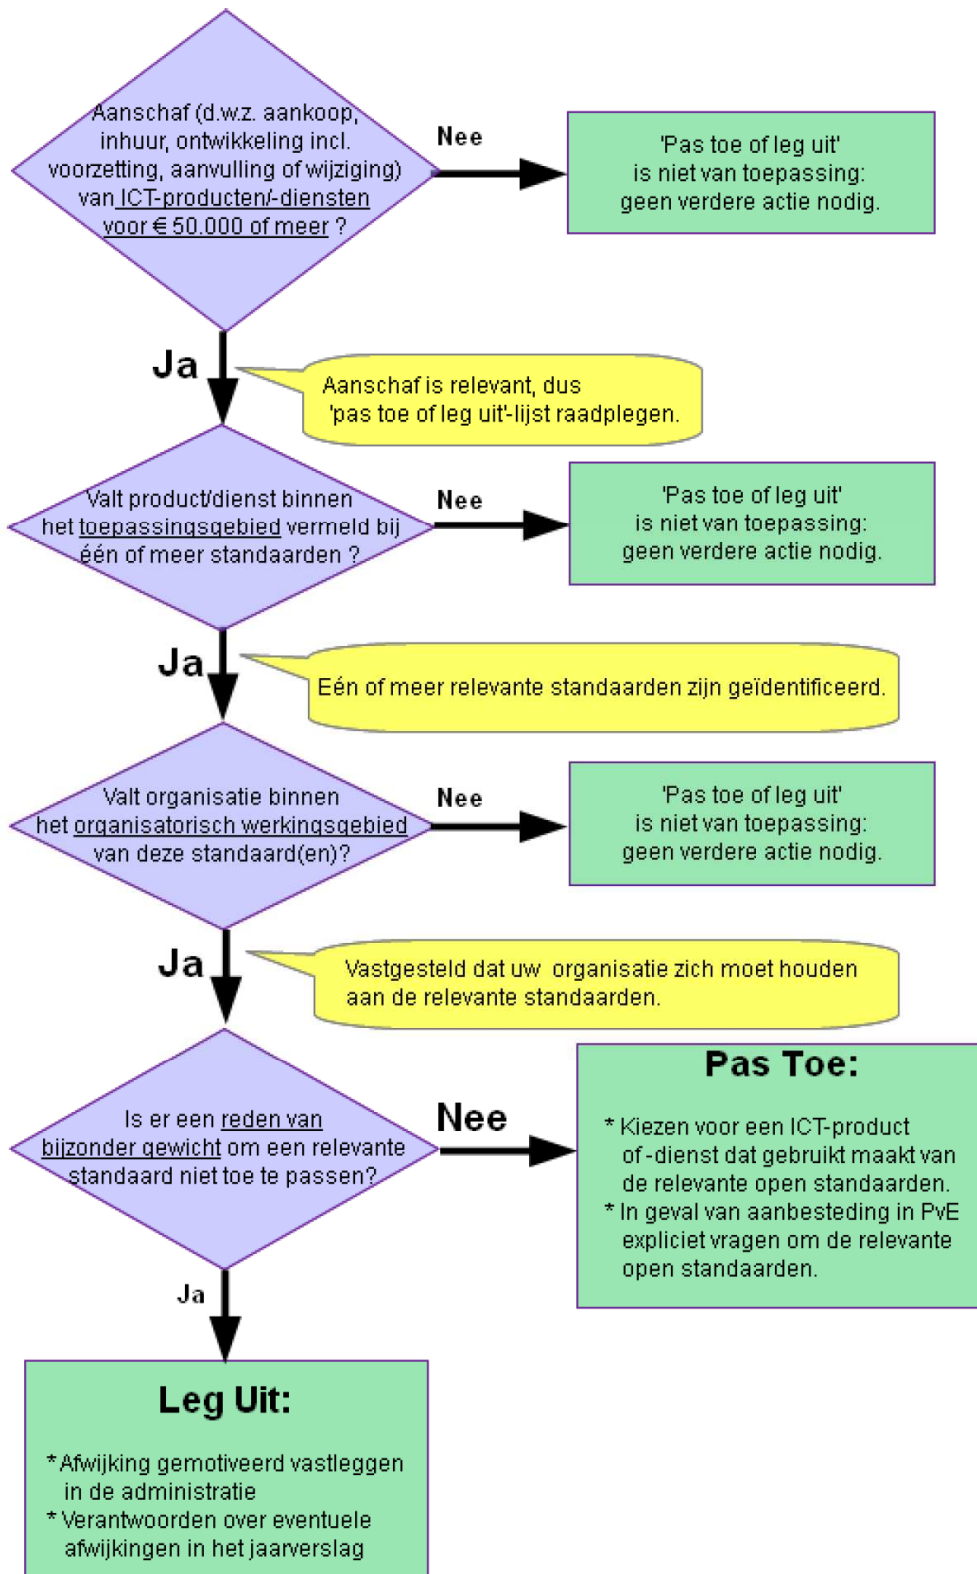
Aanschaf (d.w.z. aankoop, inhuur, ontwikkeling incl. voorzetting, aanvulling of wijziging) van ICT-producten/-diensten voor € 50.000 of meer ?

Nee

'Pas toe of leg uit' is niet van toepassing: geen verdere actie nodig.

Ja

Aanschaf is relevant, dus 'pas toe of leg uit'-lijst raadplegen.

Valt product/dienst binnen het toepassingsgebied vermeld bij één of meer standaarden ?

Nee

'Pas toe of leg uit' is niet van toepassing: geen verdere actie nodig.

Ja

Eén of meer relevante standaarden zijn geïdentificeerd.

Valt organisatie binnen het organisatorisch werkingsgebied van deze standaard(en)?

Nee

'Pas toe of leg uit' is niet van toepassing: geen verdere actie nodig.

Ja

Vastgesteld dat uw organisatie zich moet houden aan de relevante standaarden.

Is er een reden van bijzonder gewicht om een relevante standaard niet toe te passen?

Nee

Pas Toe:

* Kiezen voor een ICT-product of -dienst dat gebruikt maakt van de relevante open standaarden.
* In geval van aanbesteding in PvE expliciet vragen om de relevante open standaarden.

Ja

Leg Uit:

* Afwijking gemotiveerd vastleggen in de administratie
* Verantwoorden over eventuele afwijkingen in het jaarverslag